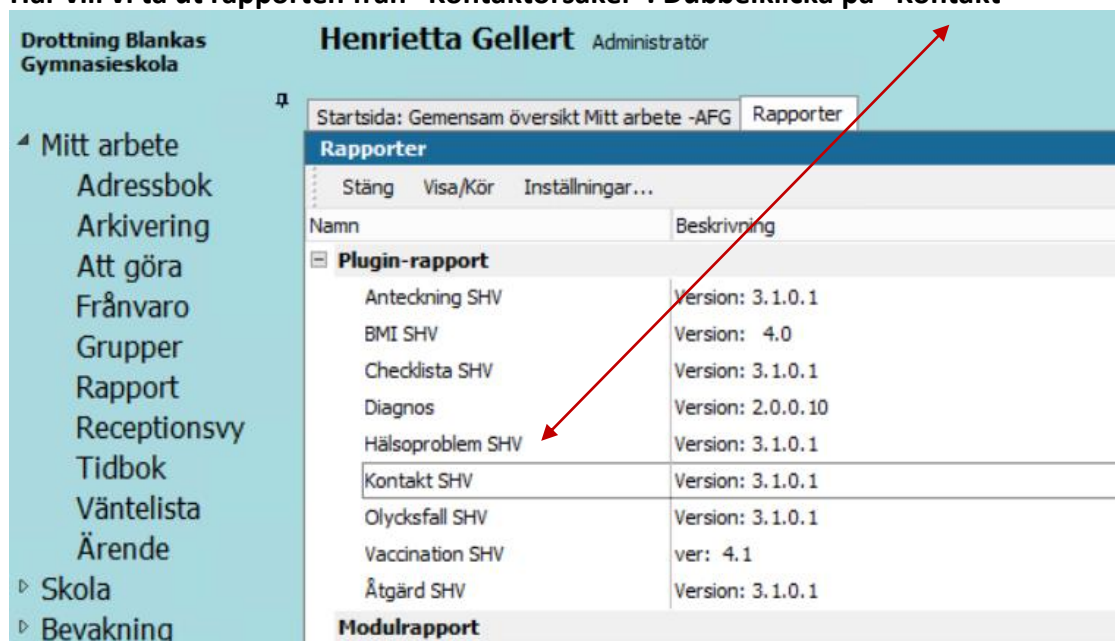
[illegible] vi ta ut rapporten från "Kontaktorsaker". Dubbelklicka på "Kontakt"

Drottning Blankas Gymnasieskola

Henrietta Gellert Administratör

Startsida: Gemensam översikt Mitt arbete -AFG | Rapporter

Rapporter

Stäng Visa/Kör Inställningar...

| Namn | Beskrivning |
|---|---|
| Plugin-rapport | |
| Anteckning SHV | Version: 3.1.0.1 |
| BMI SHV | Version: 4.0 |
| Checklista SHV | Version: 3.1.0.1 |
| Diagnos | Version: 2.0.0.10 |
| Hälsoproblem SHV | Version: 3.1.0.1 |
| Kontakt SHV | Version: 3.1.0.1 |
| Olycksfall SHV | Version: 3.1.0.1 |
| Vaccination SHV | ver: 4.1 |
| Åtgärd SHV | Version: 3.1.0.1 |
| Modulrapport | |

Mitt arbete
Adressbok
Arkivering
Att göra
Frånvaro
Grupper
Rapport
Receptionsvy
Tidbok
Väntelista
Ärende
Skola
Bevakning